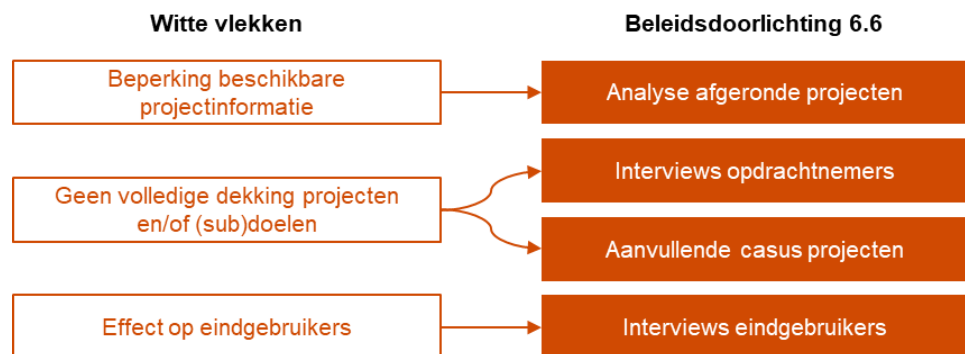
Witte vlekken

Beleidsdoorlichting 6.6

Beperking beschikbare projectinformatie

Analyse afgeronde projecten

Geen volledige dekking projecten en/of (sub)doelen

Interviews opdrachtnemers

Aanvullende casus projecten

Effect op eindgebruikers

Interviews eindgebruikers